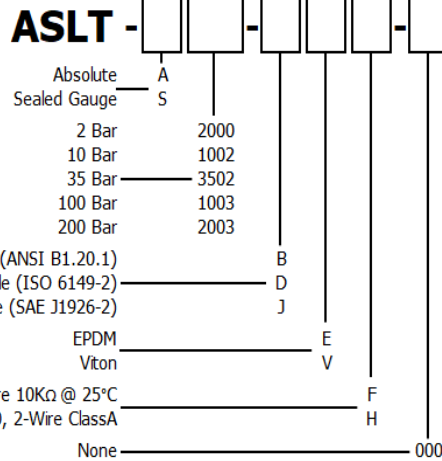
ASLT - - - -

Absolute A
Sealed Gauge S

2 Bar 2000
10 Bar 1002
35 Bar 3502
100 Bar 1003
200 Bar 2003

(ANSI B1.20.1) B
le (ISO 6149-2) D
e (SAE J1926-2) J

EPDM E
Viton V

re 10KΩ @ 25°C F
), 2-Wire ClassA H

None 000